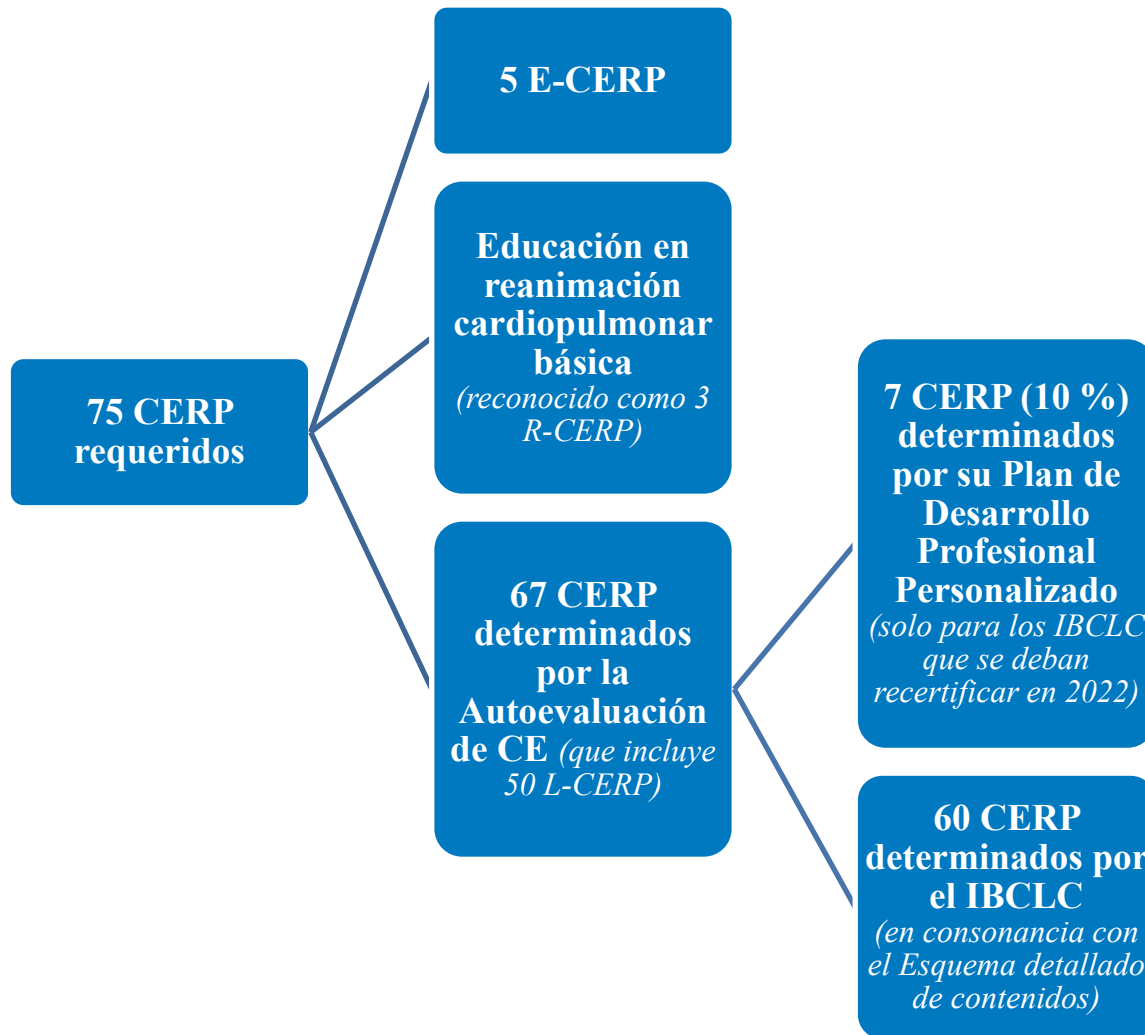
75 CERP requeridos

5 E-CERP

Educación en reanimación cardiopulmonar básica (reconocido como 3 R-CERP)

67 CERP determinados por la Autoevaluación de CE (que incluye 50 L-CERP)

7 CERP (10 %) determinados por su Plan de Desarrollo Profesional Personalizado (solo para los IBCLC que se deban recertificar en 2022)

60 CERP determinados por el IBCLC (en consonancia con el Esquema detallado de contenidos)